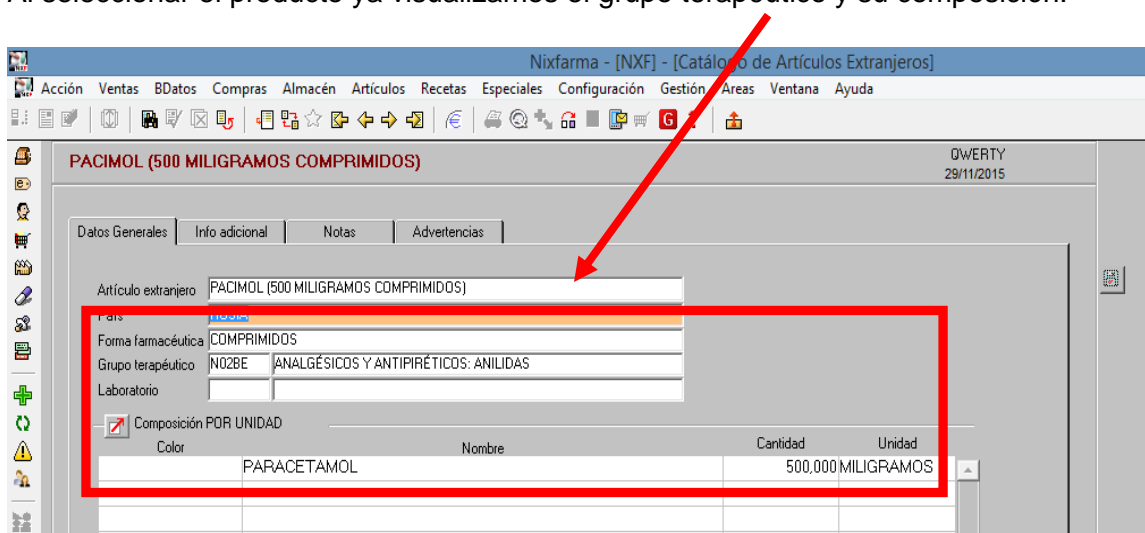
Al seleccionar el producto ya visualizamos el grupo terapéutico y su composición.

Nixfarma - [NXF] - [Catálogo de Artículos Extranjeros]

Acción Ventas BDatos Compras Almacén Artículos Recetas Especiales Configuración Gestión Areas Ventana Ayuda

PACIMOL (500 MILIGRAMOS COMPRIMIDOS)

QWERTY
29/11/2015

Datos Generales | Info adicional | Notas | Advertencias

Artículo extranjero PACIMOL (500 MILIGRAMOS COMPRIMIDOS)
País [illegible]
Forma farmacéutica COMPRIMIDOS
Grupo terapéutico N02BE ANALGÉSICOS Y ANTIPIRÉTICOS: ANILIDAS
Laboratorio

Composición POR UNIDAD

| Color | Nombre | Cantidad | Unidad |
|---|---|---|---|
| | PARACETAMOL | 500,000 | MILIGRAMOS |
| | | | |
| | | | |